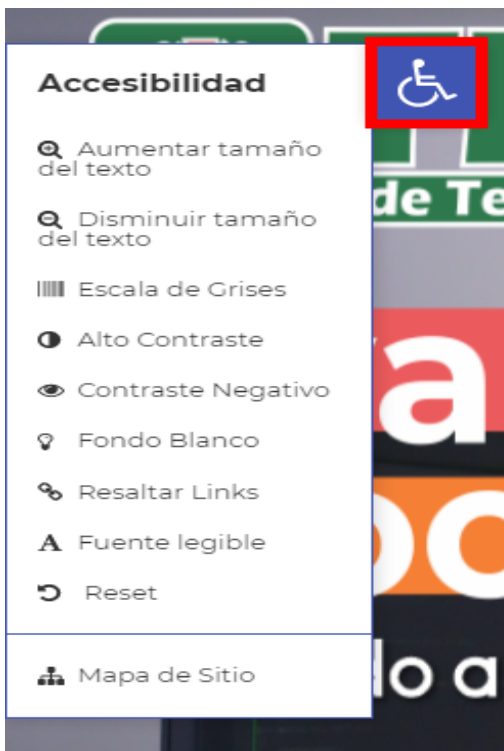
Accesibilidad

Aumentar tamaño del texto

Disminuir tamaño del texto

Escala de Grises

Alto Contraste

Contraste Negativo

Fondo Blanco

Resaltar Links

Fuente legible

Reset

Mapa de Sitio

de Te

a

o

lo a